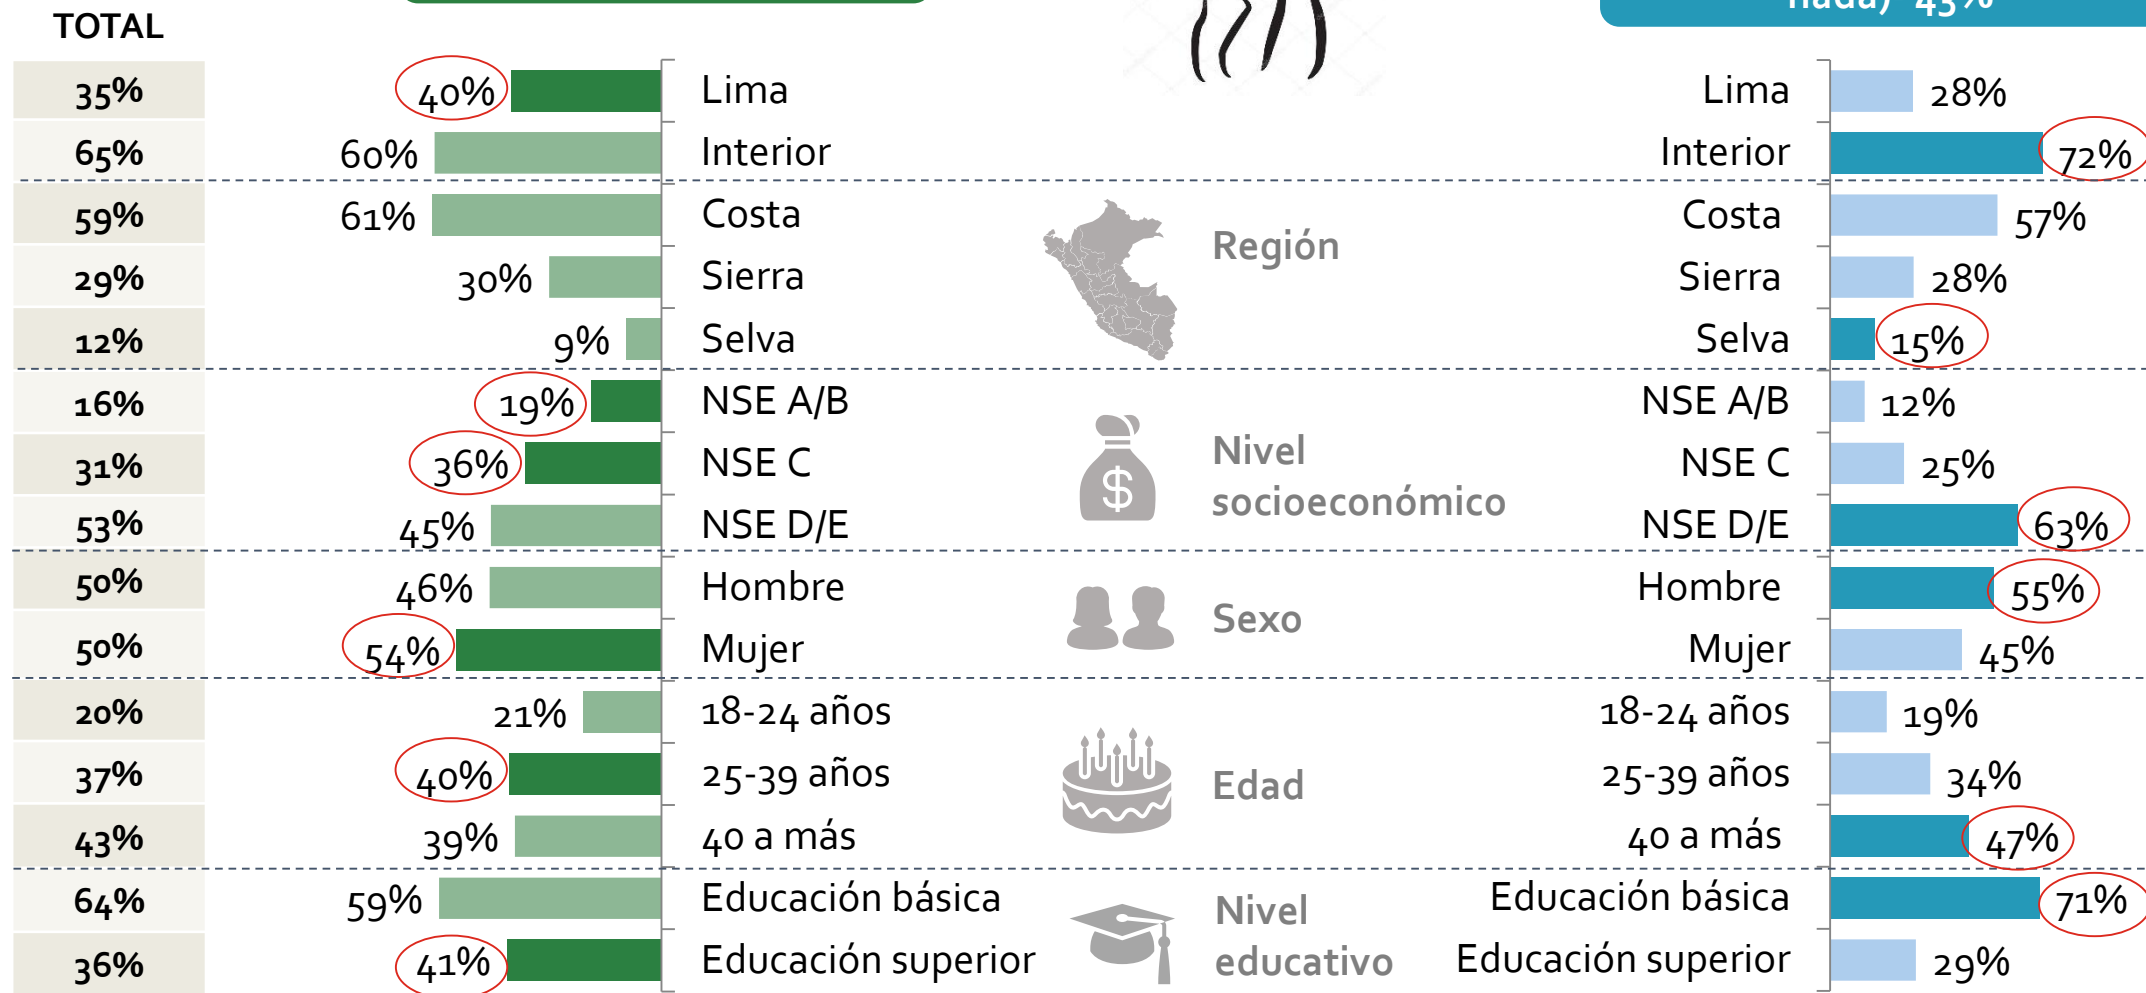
TOTAL

nada) 43%

| TOTAL | | | | |
|---|---|---|---|---|
| 35% | 40% | Lima | Lima | 28% |
| 65% | 60% | Interior | Interior | 72% |
| 59% | 61% | Costa | Costa | 57% |
| 29% | 30% | Sierra | Sierra | 28% |
| 12% | 9% | Selva | Selva | 15% |
| 16% | 19% | NSE A/B | NSE A/B | 12% |
| 31% | 36% | NSE C | NSE C | 25% |
| 53% | 45% | NSE D/E | NSE D/E | 63% |
| 50% | 46% | Hombre | Hombre | 55% |
| 50% | 54% | Mujer | Mujer | 45% |
| 20% | 21% | 18-24 años | 18-24 años | 19% |
| 37% | 40% | 25-39 años | 25-39 años | 34% |
| 43% | 39% | 40 a más | 40 a más | 47% |
| 64% | 59% | Educación básica | Educación básica | 71% |
| 36% | 41% | Educación superior | Educación superior | 29% |

Región

Nivel socioeconómico

Sexo

Edad

Nivel educativo